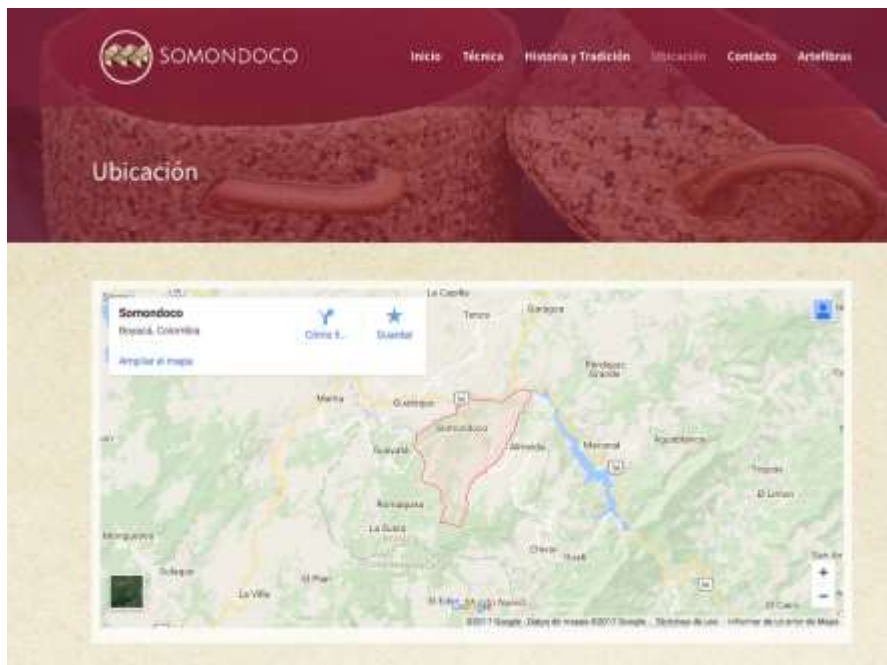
SOMONDOCO

Inicio Técnica Historia y Tradición Ubicación Contacto Artefibras

Ubicación

Somondoco
Boyacá, Colombia
Cómo ll... Guardar
Ampliar el mapa

La Capilla
Tenza
Garagoa
Pachavita
Macanal
Almeida
Somondoco
Guateque
Guayatá
Romaquira
La Guaira
Chivor
El Dorado
Agua Blanca
El Limon
Sutatenza
Tibirita
Manta
Ubalá
El Plan
La Vilita
El Edén
Mirador Nariño
El Cairo
San Antonio

©2017 Google Datos de mapas ©2017 Google Términos de uso Informar un error de Maps